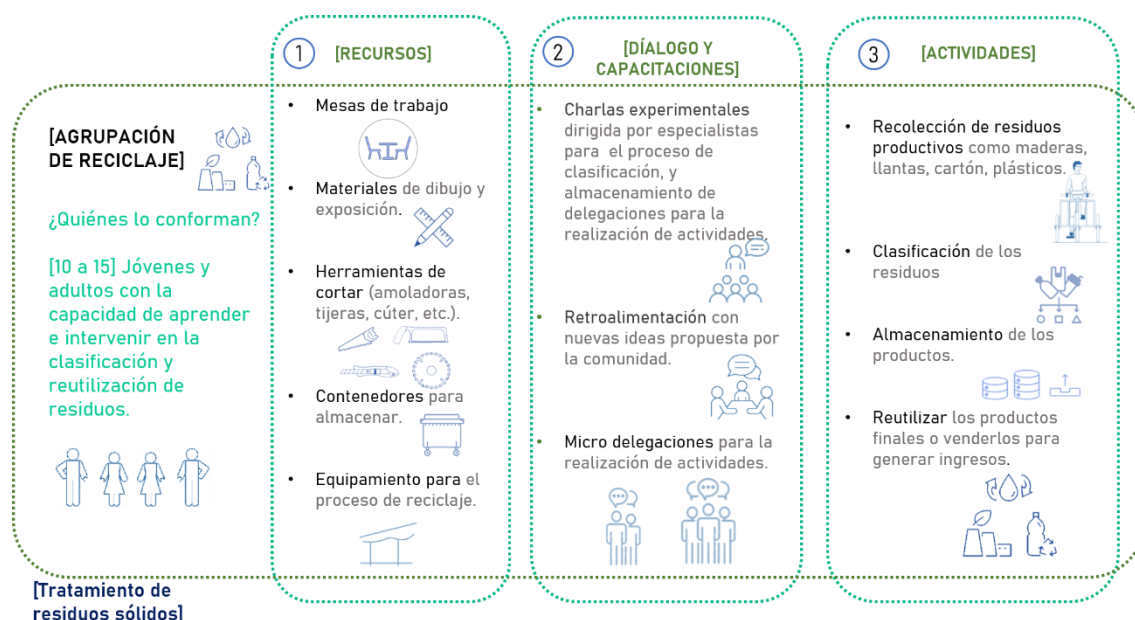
[AGRUPACIÓN DE RECICLAJE]

¿Quiénes lo conforman?

[10 a 15] Jóvenes y adultos con la capacidad de aprender e intervenir en la clasificación y reutilización de residuos.

[Tratamiento de residuos sólidos]

1 [RECURSOS]

• Mesas de trabajo

• Materiales de dibujo y exposición.

• Herramientas de cortar (amoladoras, tijeras, cúter, etc.).

• Contenedores para almacenar.

• Equipamiento para el proceso de reciclaje.

2 [DIÁLOGO Y CAPACITACIONES]

• Charlas experimentales dirigida por especialistas para el proceso de clasificación, y almacenamiento de delegaciones para la realización de actividades.

• Retroalimentación con nuevas ideas propuesta por la comunidad.

• Micro delegaciones para la realización de actividades.

3 [ACTIVIDADES]

• Recolección de residuos productivos como maderas, llantas, cartón, plásticos.

• Clasificación de los residuos

• Almacenamiento de los productos.

• Reutilizar los productos finales o venderlos para generar ingresos.